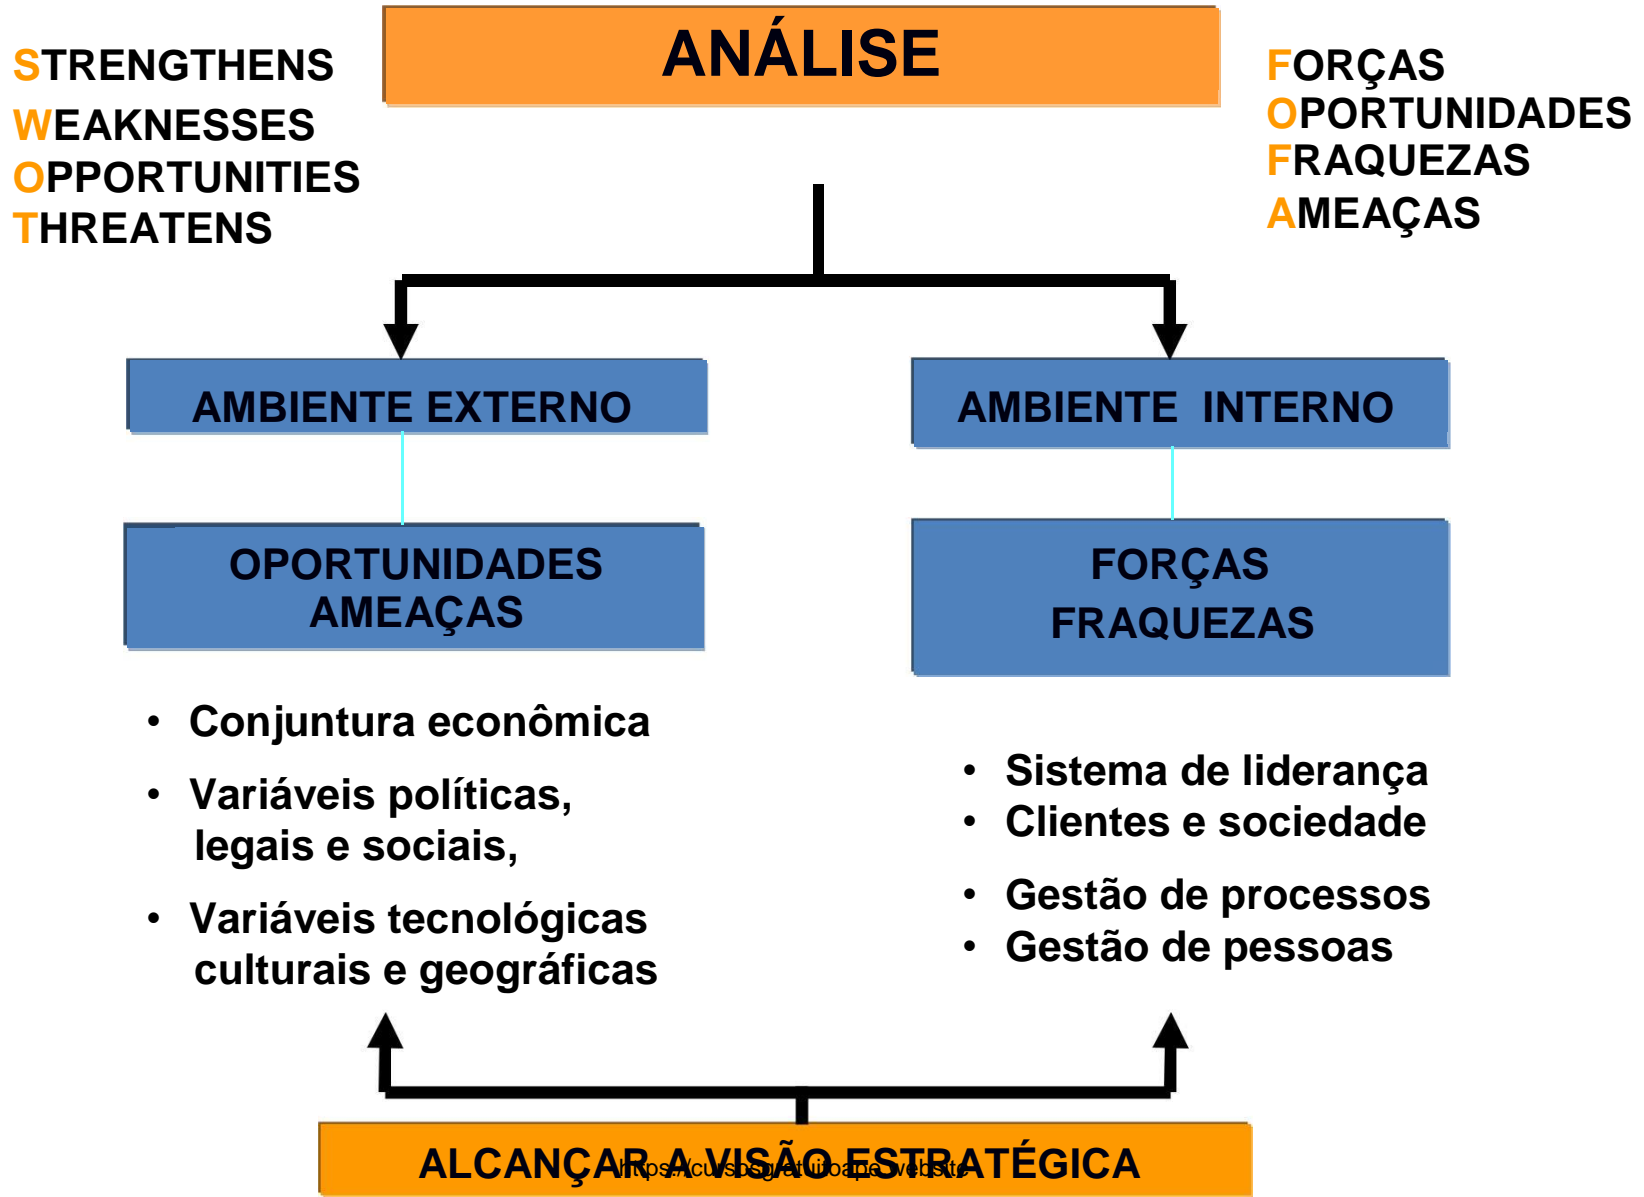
STRENGTHENS
WEAKNESSES
OPPORTUNITIES
THREATENS

ANÁLISE

FORÇAS
OPORTUNIDADES
FRAQUEZAS
AMEAÇAS

AMBIENTE EXTERNO

AMBIENTE INTERNO

OPORTUNIDADES
AMEAÇAS

FORÇAS
FRAQUEZAS

• Conjuntura econômica
• Variáveis políticas, legais e sociais,
• Variáveis tecnológicas culturais e geográficas

• Sistema de liderança
• Clientes e sociedade
• Gestão de processos
• Gestão de pessoas

ALCANÇAR A VISÃO ESTRATÉGICA

https://cursosgratuitoape.website